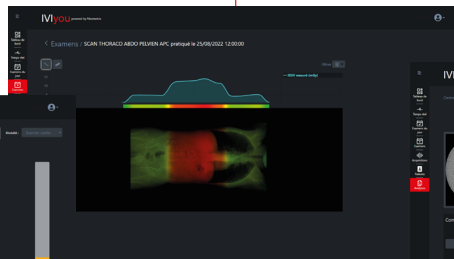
IVIyou powered by Medsquare

< Examens / SCAN THORACO ABDO PELVIEN APC pratiqué le 25/08/2022 12:00:00

Tableau de bord

Temps réel

Examens du jour

Examens

Moyenne

IVI

Tableau de bord

Temps réel

Examens du jour

Examens

Dispositifs

Rapports

Alertes

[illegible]

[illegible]

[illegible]

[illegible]